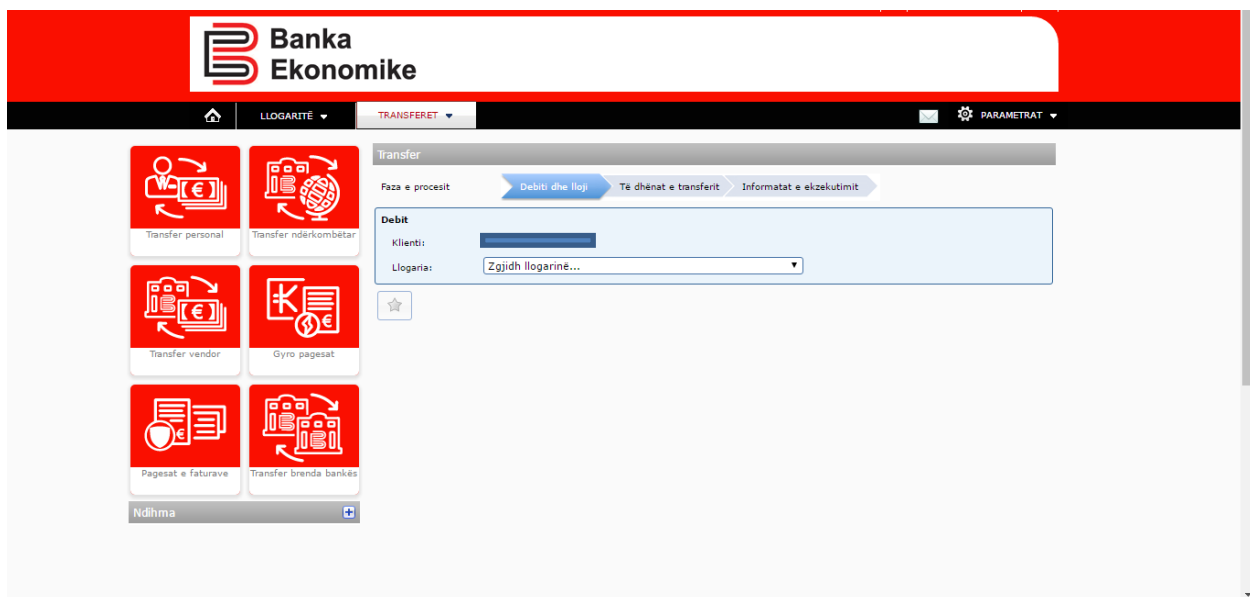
Banka Ekonomike

LLOGARITË ▾
TRANSFERET ▾
PARAMETRAT ▾

Transfer personal
Transfer ndërkombëtar
Transfer vendor
Gyro pagesat
Pagesat e faturave
Transfer brenda bankës
Ndihma

Transfer

Faza e procesit
Debiti dhe lloji
Të dhënat e transferit
Informatat e ekzekutimit

Debit
Klienti:
Llogaria: Zgjidh llogarinë...